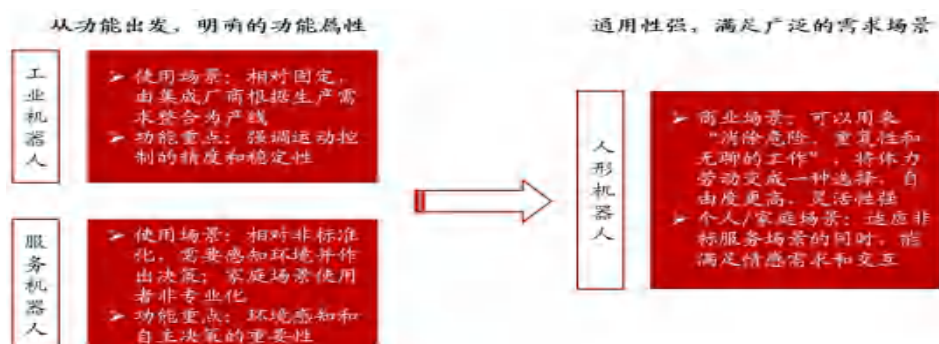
从功能出发，明确的功能属性

工业机器人

➢ 使用场景：相对固定，由集成厂商根据生产需求整合为产线
➢ 功能重点：强调运动控制的精度和稳定性

服务机器人

➢ 使用场景：相对非标准化，需要感知环境并作出决策；家庭场景使用者非专业化
➢ 功能重点：环境感知和自主决策的重要性

通用性强，满足广泛的需求场景

人形机器人

➢ 商业场景：可以用来“消除危险、重复性和无聊的工作”，将体力劳动变成一种选择，自由度更高、灵活性强
➢ 个人/家庭场景：适应非标服务场景的同时，能满足情感需求和交互